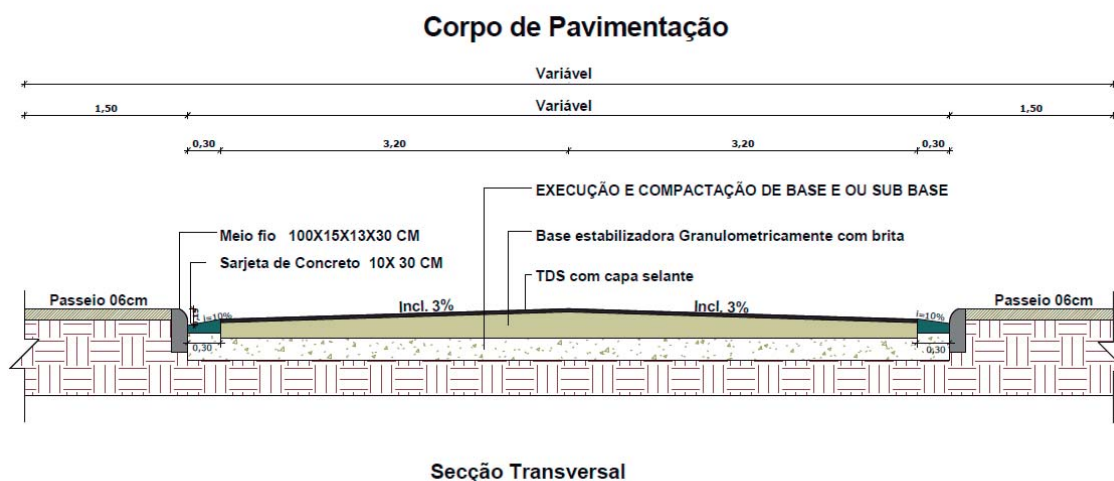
Corpo de Pavimentação

Variável

1,50

Variável

1,50

0,30

3,20

3,20

0,30

EXECUÇÃO E COMPACTAÇÃO DE BASE E OU SUB BASE

Meio fio 100X15X13X30 CM

Base estabilizadora Granulometricamente com brita

Sarjeta de Concreto 10X 30 CM

TDS com capa selante

Passeio 06cm

Incl. 3%

Incl. 3%

Passeio 06cm

i=10%

i=10%

0,30

0,30

Secção Transversal